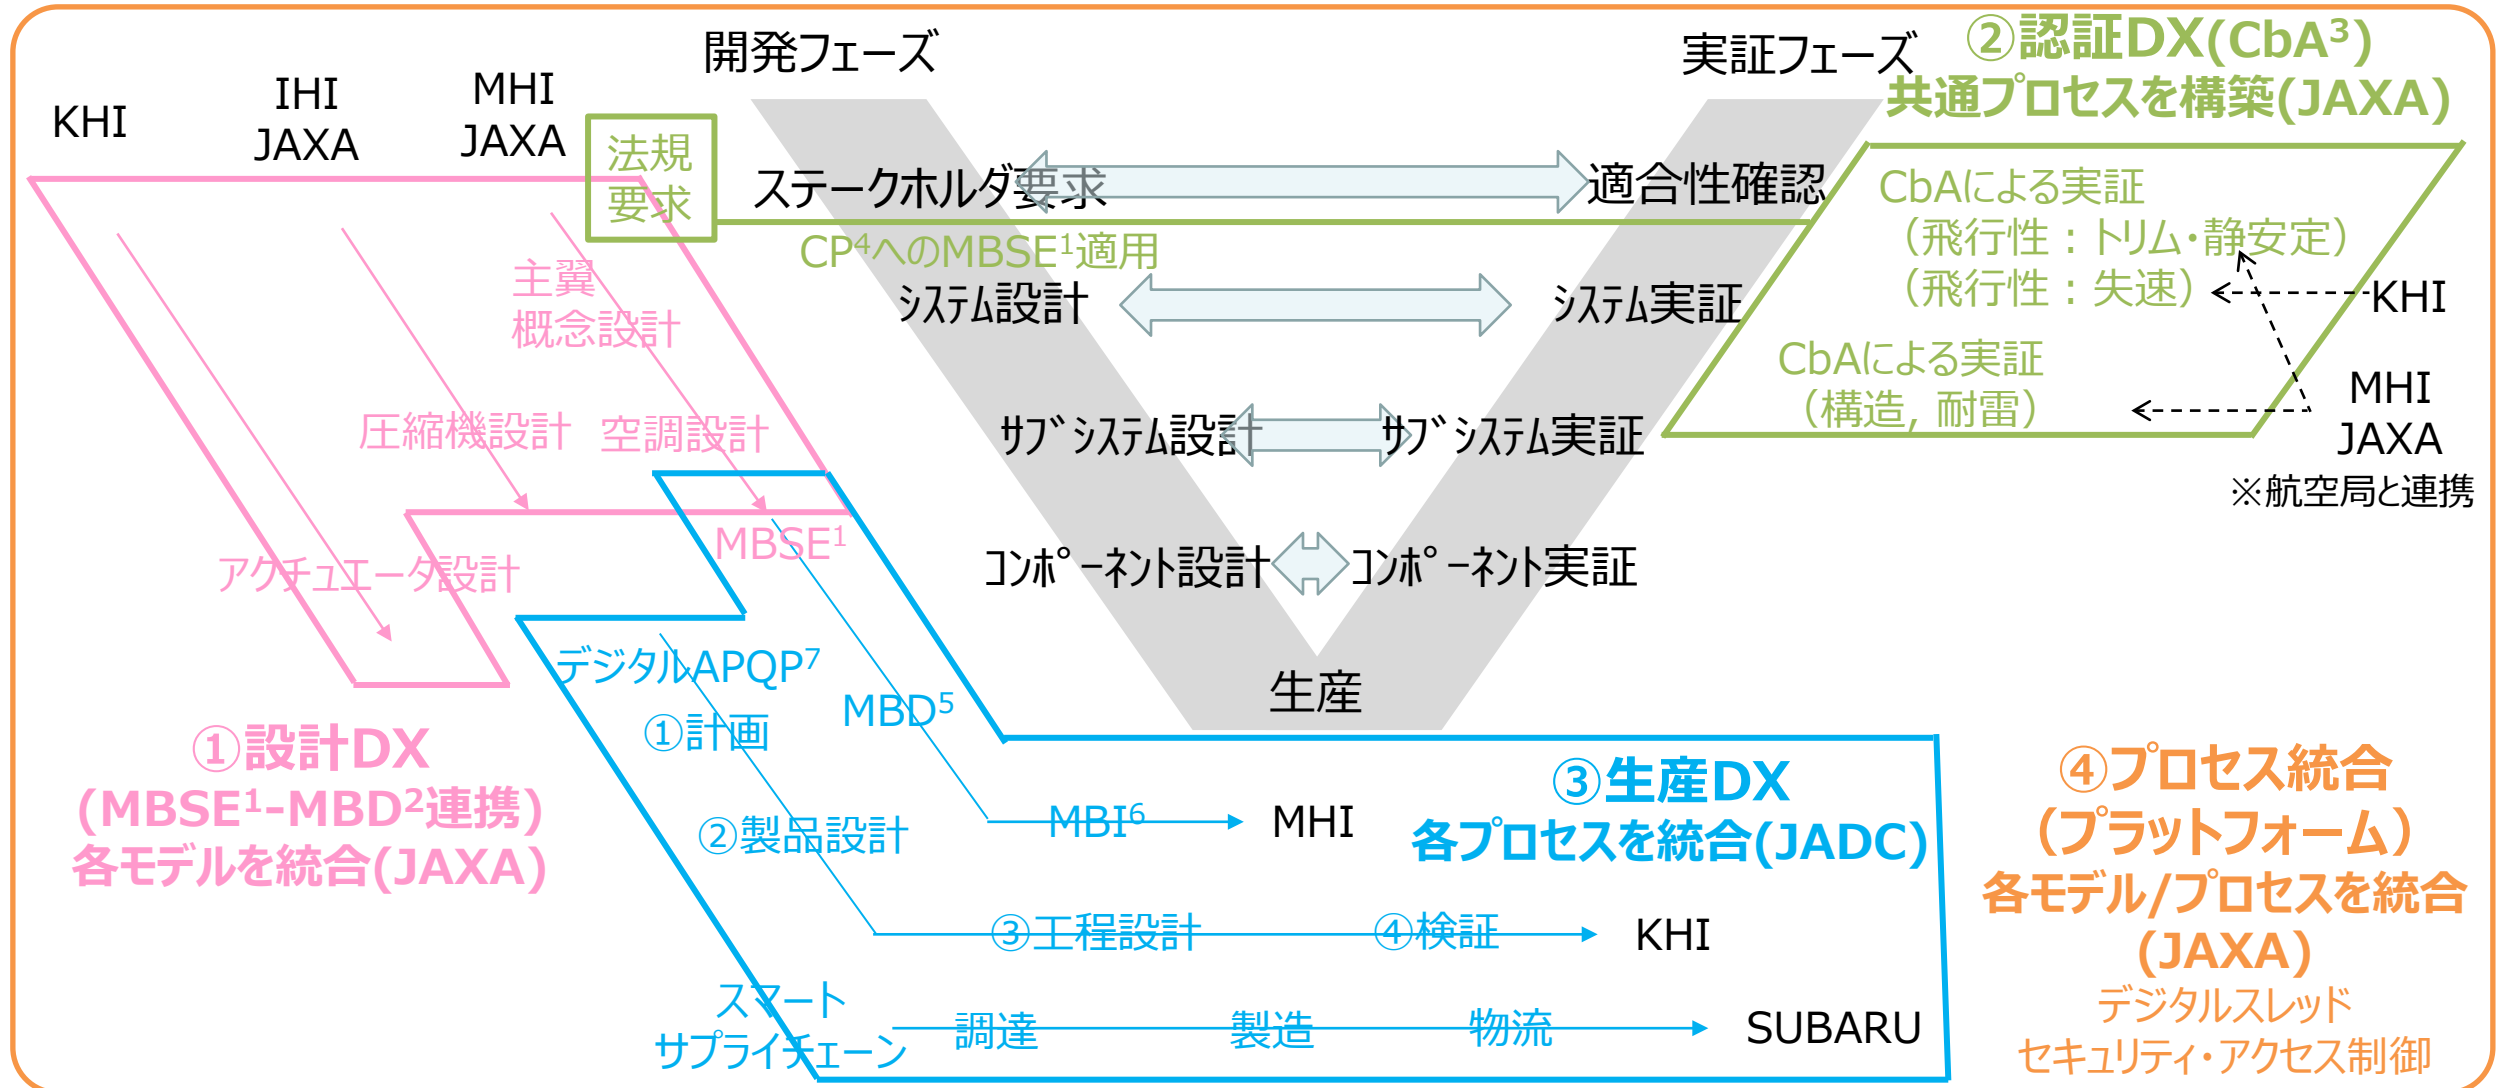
KHI

IHI
JAXA

MHI
JAXA

開発フェーズ

実証フェーズ

②認証DX(CbA$^3$)
共通プロセスを構築(JAXA)

法規
要求

ステークホルダ要求

適合性確認

CP$^4$へのMBSE$^1$適用

CbAによる実証
（飛行性：トリム・静安定）
（飛行性：失速）

KHI

主翼
概念設計

システム設計

システム実証

CbAによる実証
（構造，耐雷）

MHI
JAXA
※航空局と連携

圧縮機設計　空調設計

サブシステム設計

サブシステム実証

MBSE$^1$

アクチュエータ設計

コンポーネント設計

コンポーネント実証

デジタルAPQP$^7$

生産

①計画

MBD$^5$

①設計DX
(MBSE$^1$-MBD$^2$連携)
各モデルを統合(JAXA)

MBI$^6$

MHI

③生産DX
各プロセスを統合(JADC)

④プロセス統合
（プラットフォーム）
各モデル/プロセスを統合
(JAXA)

②製品設計

③工程設計

④検証

KHI

スマート
サプライチェーン

調達

製造

物流

SUBARU

デジタルスレッド
セキュリティ・アクセス制御